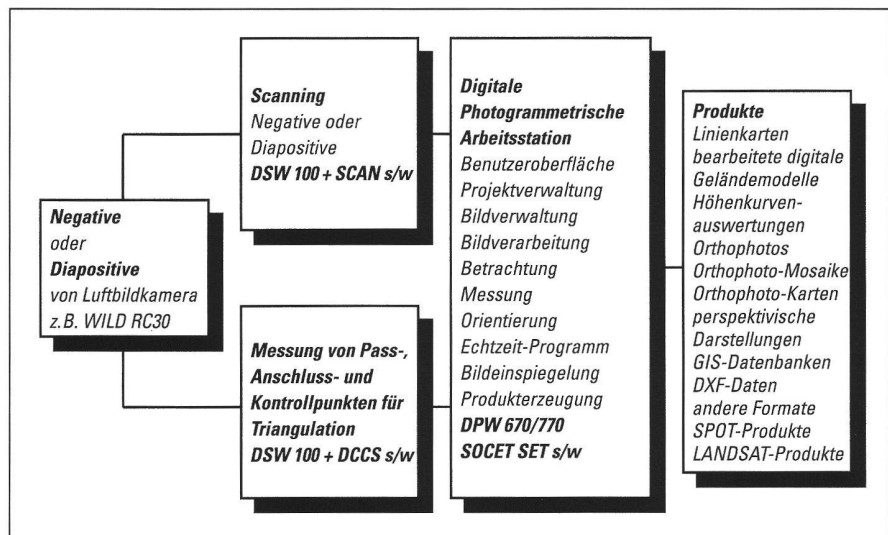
**Negative**
oder
**Diapositive**
von Luftbildkamera
z.B. WILD RC30

**Scanning**
Negative oder Diapositive
**DSW 100 + SCAN s/w**

**Messung von Pass-, Anschluss- und Kontrollpunkten für Triangulation**
**DSW 100 + DCCS s/w**

**Digitale Photogrammetrische Arbeitsstation**
Benutzeroberfläche
Projektverwaltung
Bildverwaltung
Bildverarbeitung
Betrachtung
Messung
Orientierung
Echtzeit-Programm
Bildeinspiegelung
Produkterzeugung
**DPW 670/770**
**SOCET SET s/w**

**Produkte**
Linienkarten
bearbeitete digitale Geländemodelle
Höhenkurvenauswertungen
Orthophotos
Orthophoto-Mosaike
Orthophoto-Karten
perspektivische Darstellungen
GIS-Datenbanken
DXF-Daten
andere Formate
SPOT-Produkte
LANDSAT-Produkte